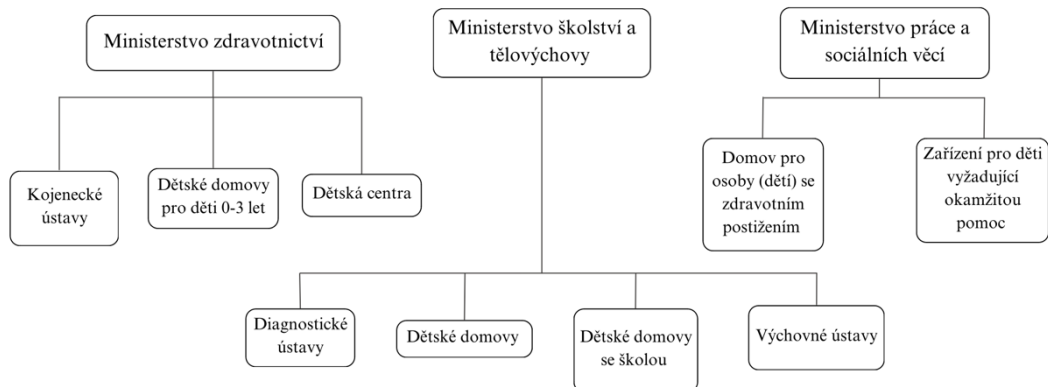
Ministerstvo zdravotnictví

Kojenecké ústavy

Dětské domovy pro děti 0-3 let

Dětská centra

Ministerstvo školství a tělovýchovy

Diagnostické ústavy

Dětské domovy

Dětské domovy se školou

Výchovné ústavy

Ministerstvo práce a sociálních věcí

Domov pro osoby (dětí) se zdravotním postižením

Zařízení pro děti vyžadující okamžitou pomoc